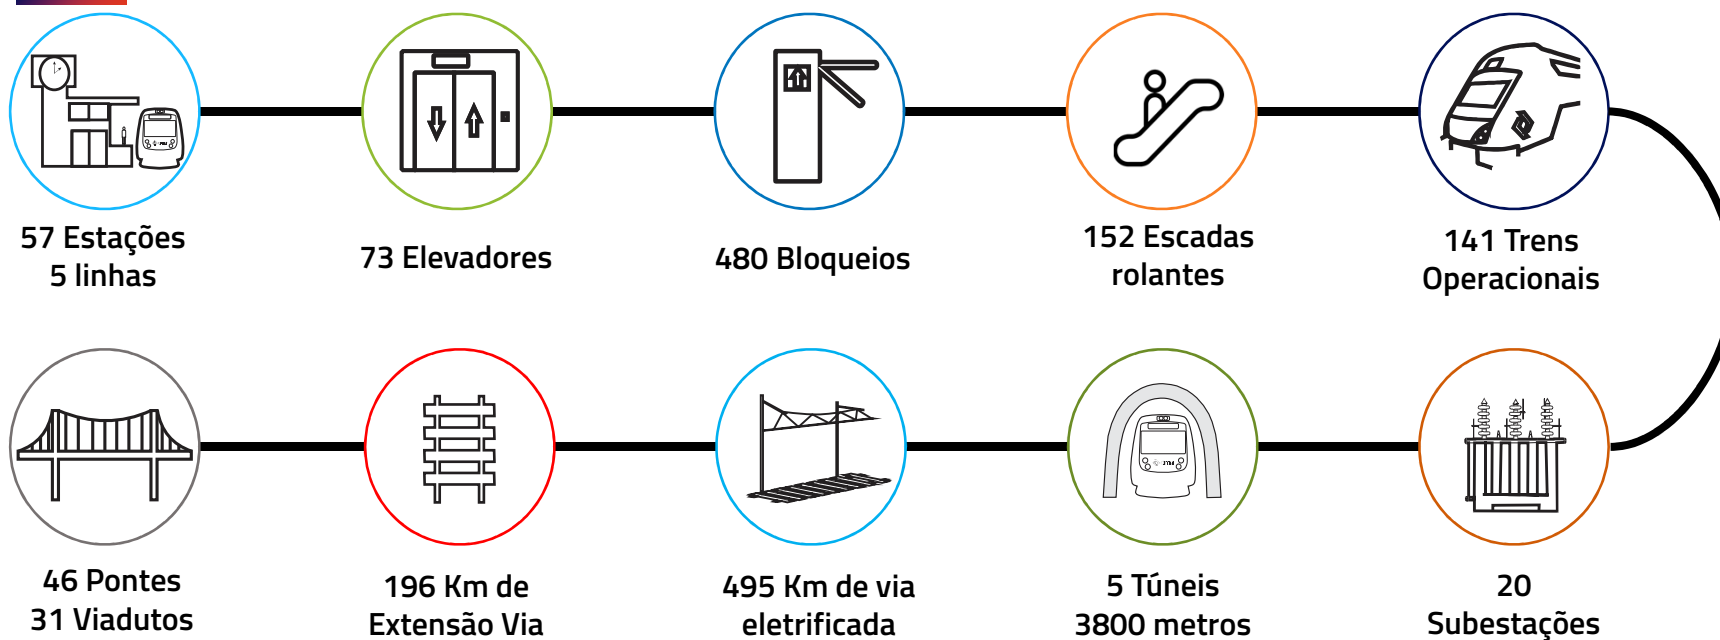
57 Estações
5 linhas

73 Elevadores

480 Bloqueios

152 Escadas
rolantes

141 Trens
Operacionais

46 Pontes
31 Viadutos

196 Km de
Extensão Via

495 Km de via
eletrificada

5 Túneis
3800 metros

20
Subestações